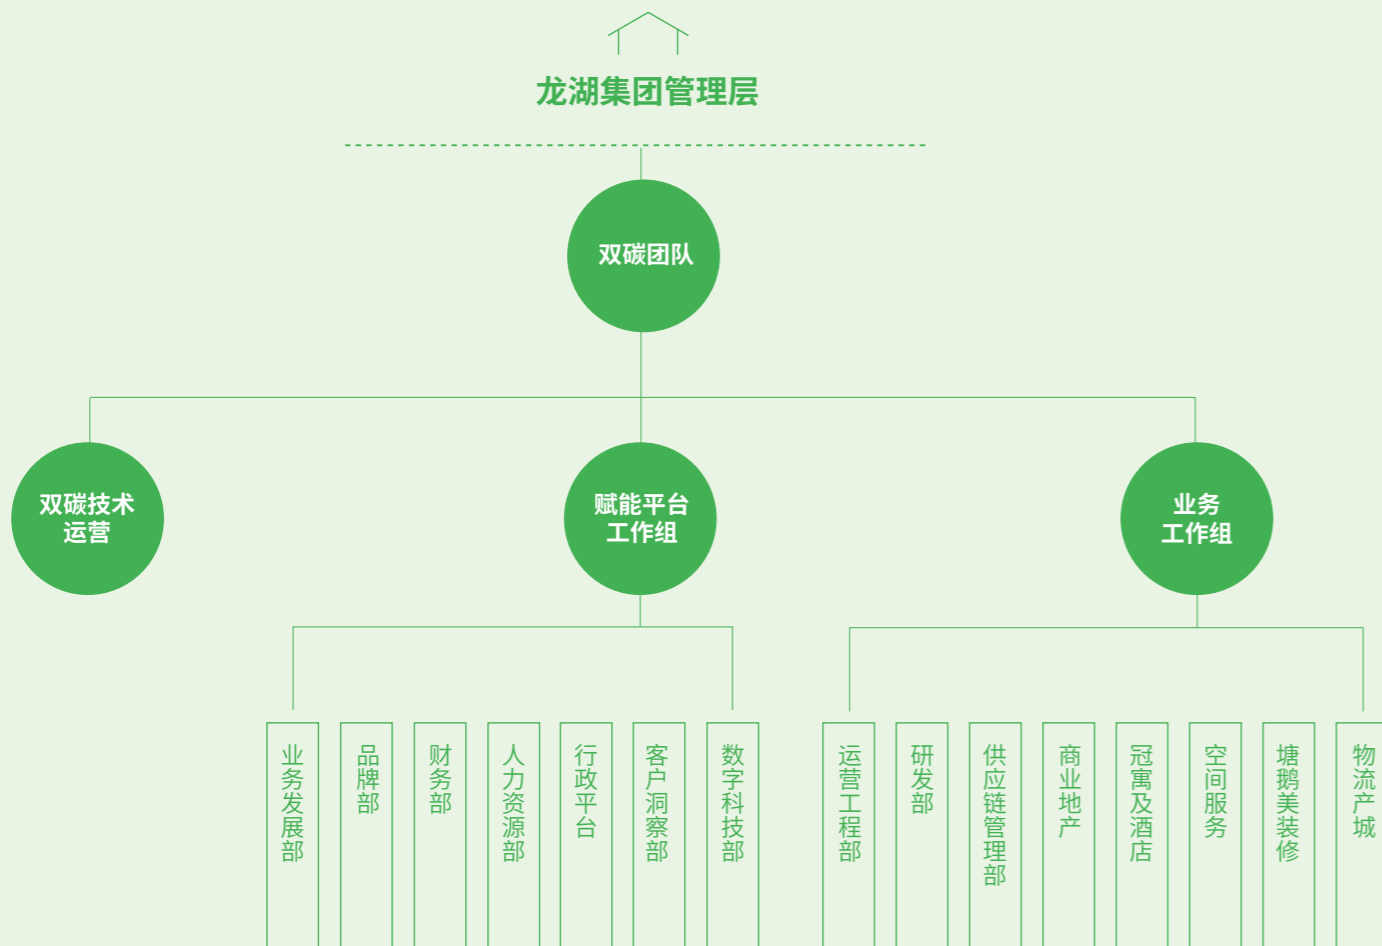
龙湖集团管理层

双碳团队

双碳技术运营

赋能平台工作组

业务工作组

业务发展部

品牌部

财务部

人力资源部

行政平台

客户洞察部

数字科技部

运营工程部

研发部

供应链管理部

商业地产

冠寓及酒店

空间服务

塘鹅美装修

物流产城